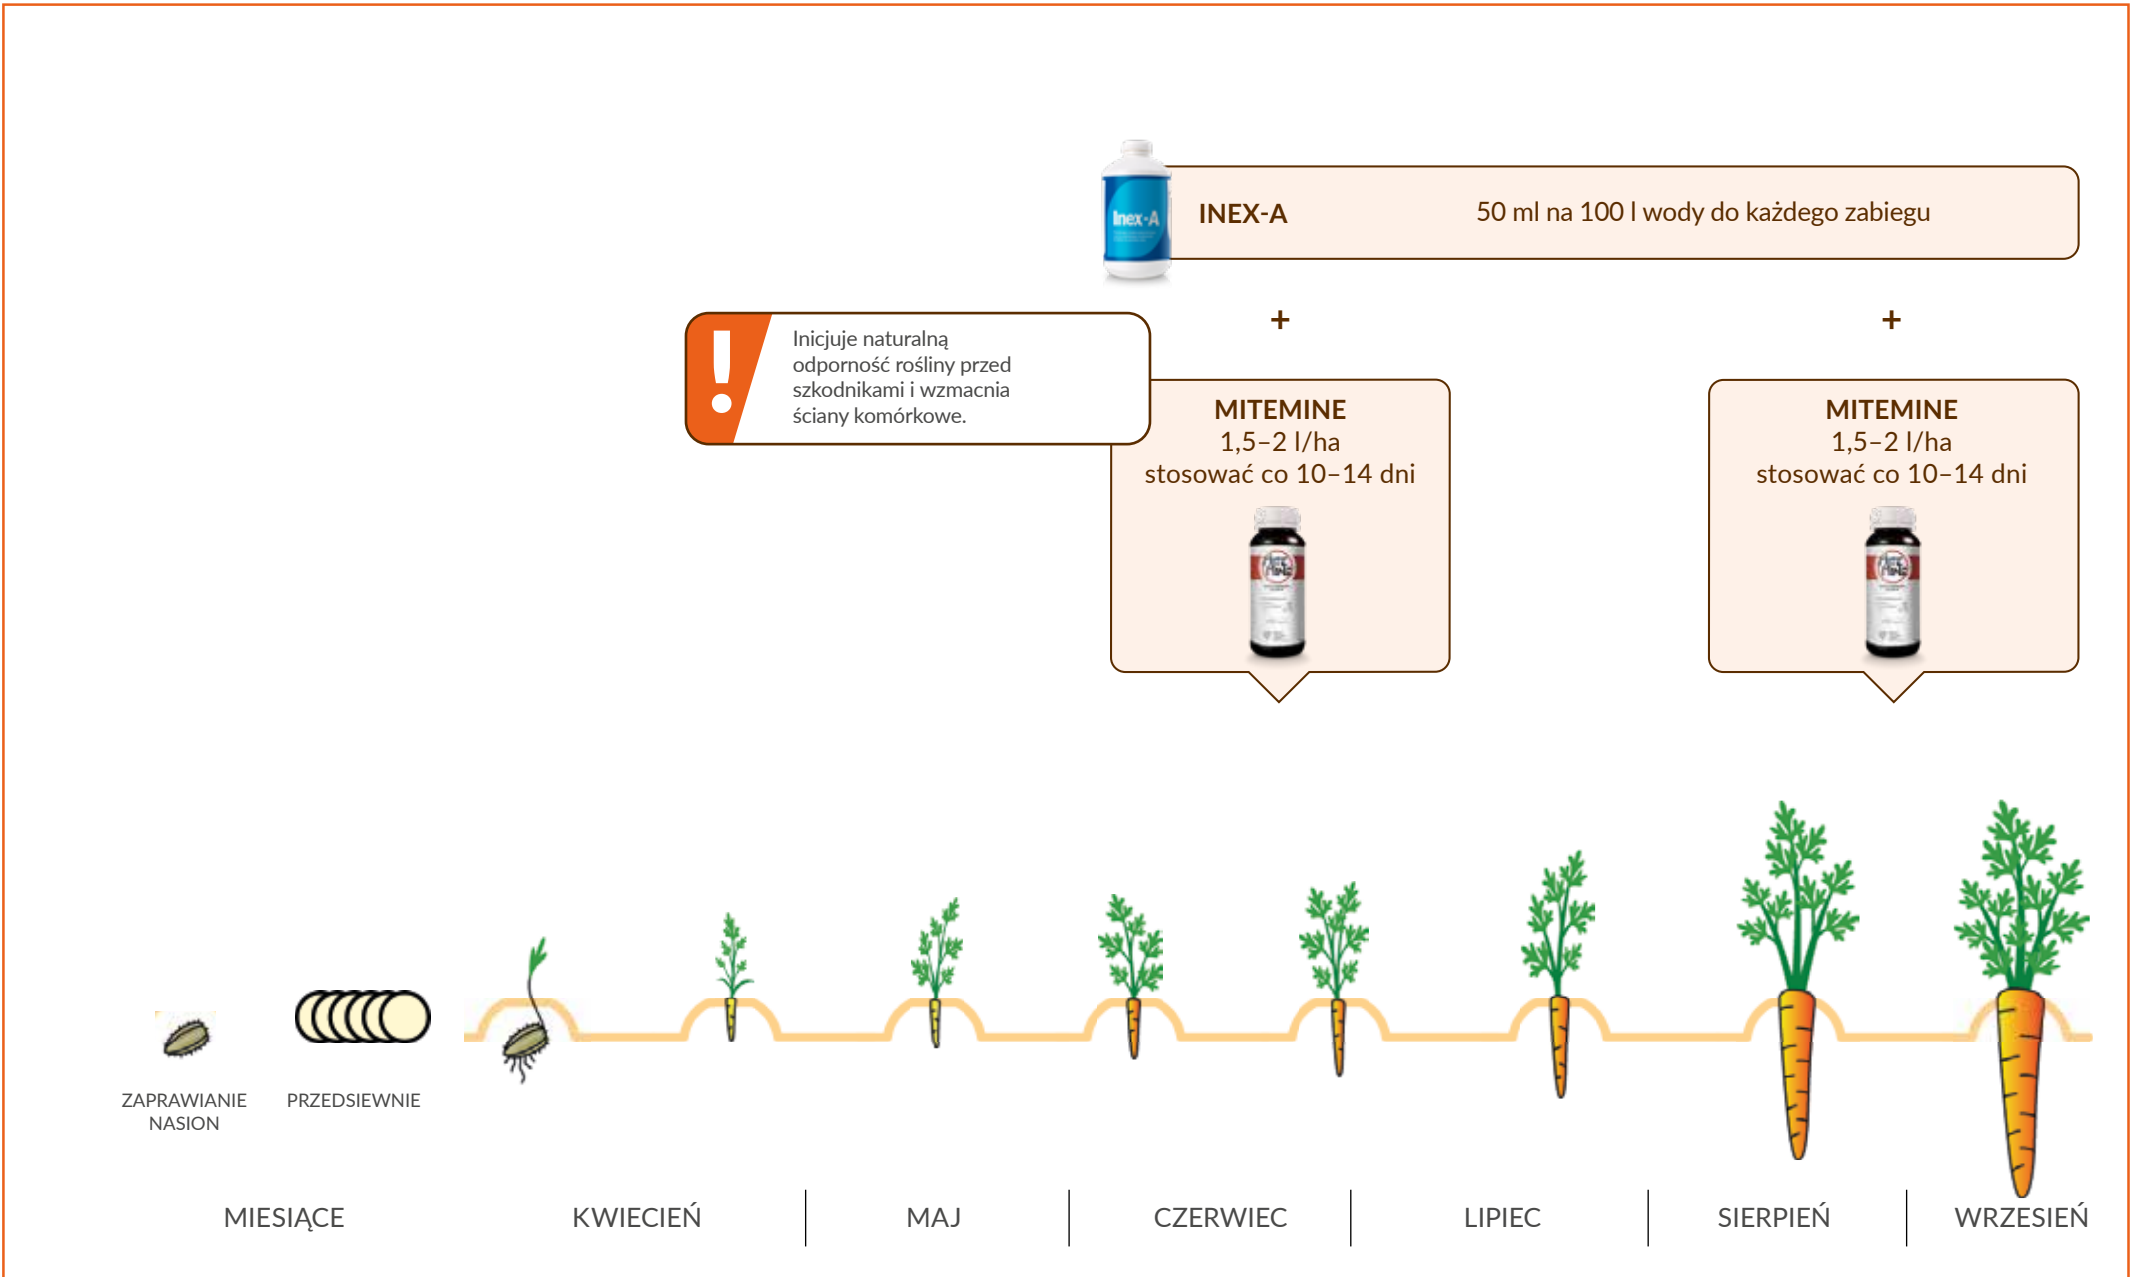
Inex-A

INEX-A 50 ml na 100 l wody do każdego zabiegu

!

Inicjuje naturalną odporność rośliny przed szkodnikami i wzmacnia ściany komórkowe.

+

+

MITEMINE
1,5–2 l/ha
stosować co 10–14 dni

MITEMINE
1,5–2 l/ha
stosować co 10–14 dni

ZAPRAWIANIE NASION

PRZEDSIEWNIE

MIESIĄCE

KWIECIEŃ

MAJ

CZERWIEC

LIPIEC

SIERPIEŃ

WRZESIEŃ